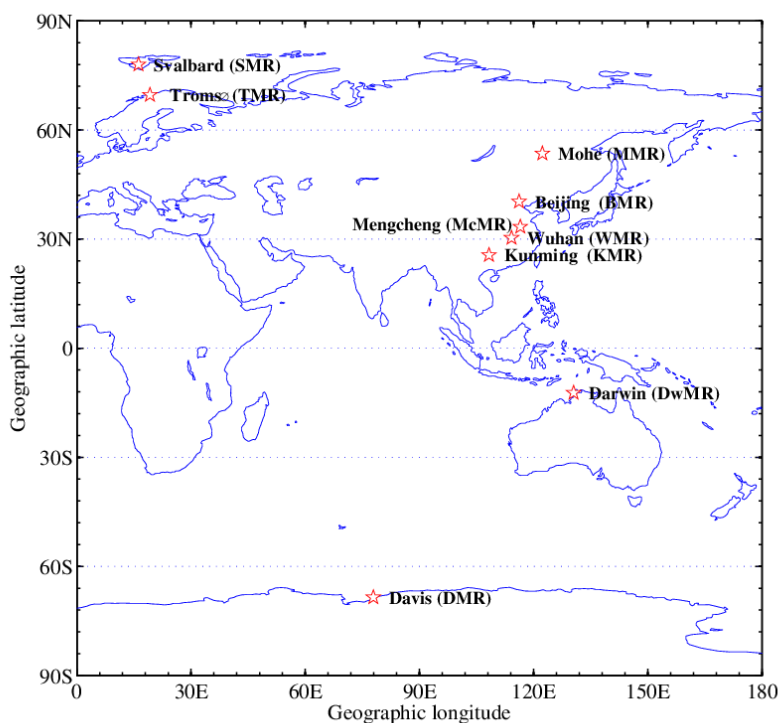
90N
60N
30N
0
30S
60S
90S
Geographic latitude
0
30E
60E
90E
120E
150E
180
Geographic longitude
Svalbard (SMR)
Tromsø (TMR)
Mohe (MMR)
Beijing (BMR)
Mengcheng (McMR)
Wuhan (WMR)
Kunming (KMR)
Darwin (DwMR)
Davis (DMR)